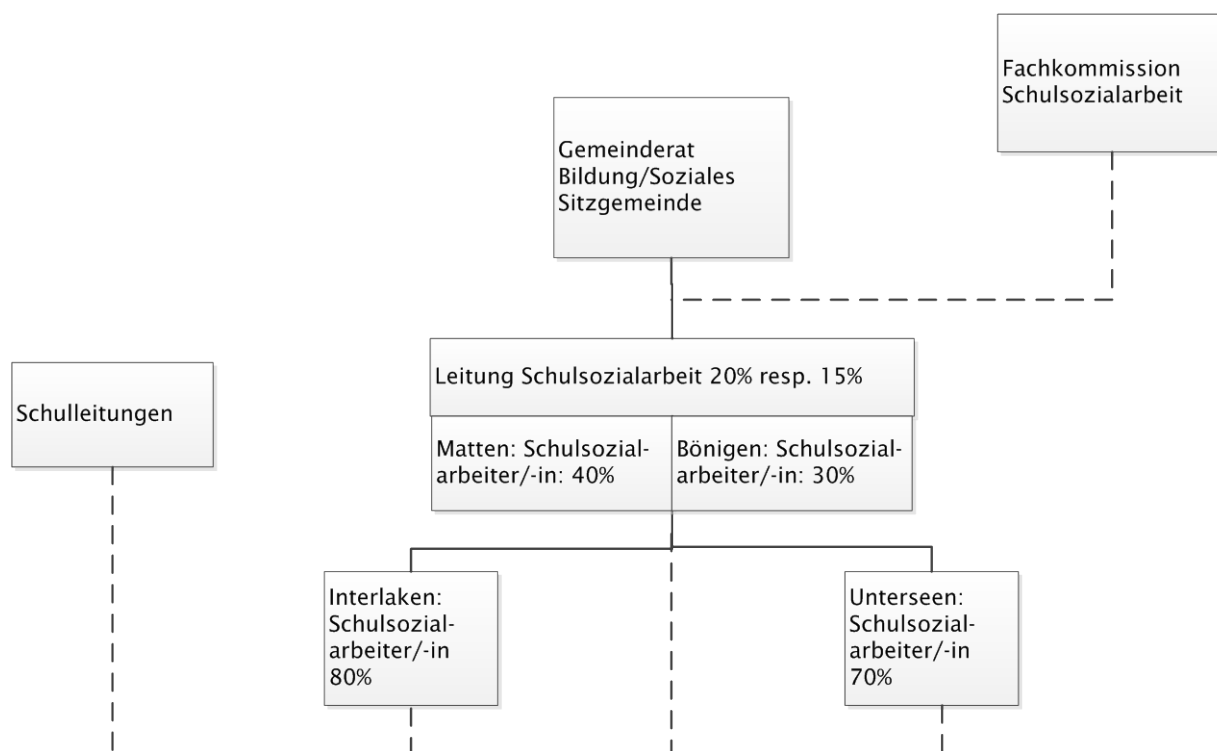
Fachkommission Schulsozialarbeit

Gemeinderat Bildung/Soziales Sitzgemeinde

Leitung Schulsozialarbeit 20% resp. 15%

Schulleitungen

Matten: Schulsozialarbeiter/-in: 40%

Bönigen: Schulsozialarbeiter/-in: 30%

Interlaken: Schulsozialarbeiter/-in 80%

Unterseen: Schulsozialarbeiter/-in 70%